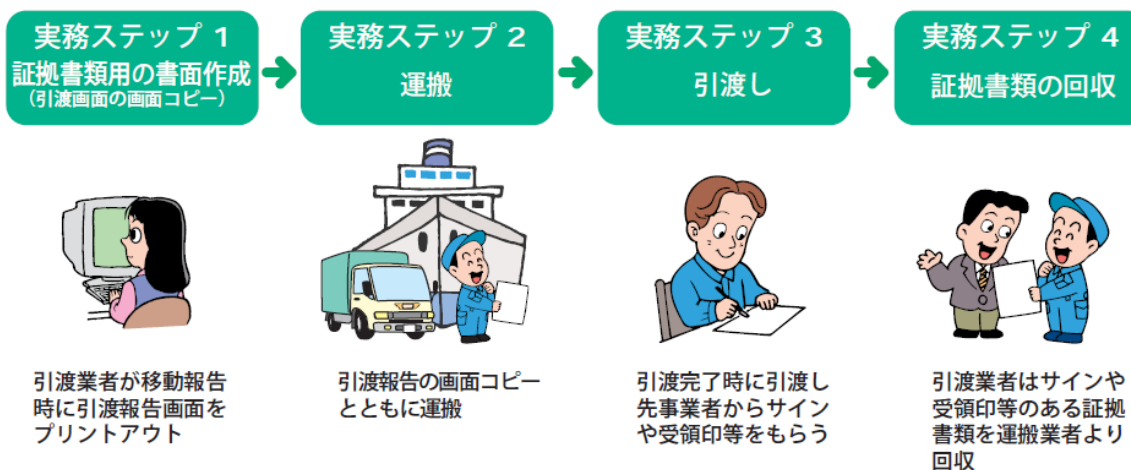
実務ステップ 1
証拠書類用の書面作成
（引渡画面の画面コピー）

実務ステップ 2
運搬

実務ステップ 3
引渡し

実務ステップ 4
証拠書類の回収

引渡業者が移動報告時に引渡報告画面をプリントアウト

引渡報告の画面コピーとともに運搬

引渡完了時に引渡し先事業者からサインや受領印等をもらう

引渡業者はサインや受領印等のある証拠書類を運搬業者より回収